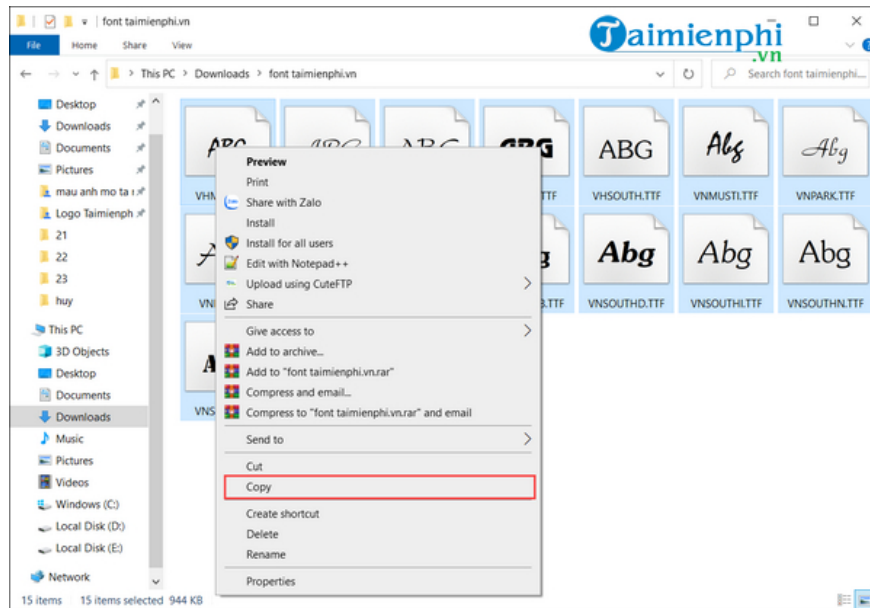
font taimienphi.vn

File Home Share View

Taimienphi .vn

This PC > Downloads > font taimienphi.vn

Search font taimienphi...

Desktop
Downloads
Documents
Pictures
mau anh mo ta i
Logo Taimienph
21
22
23
huy
This PC
3D Objects
Desktop
Documents
Downloads
Music
Pictures
Videos
Windows (C:)
Local Disk (D:)
Local Disk (E:)
Network

ABG VHM
VN
A VNS

ABG TTF
VHSOUTH.TTF
VNMUSTI.TTF
VNPARK.TTF
B.TTF
Abg VNSOUTHD.TTF
Abg VNSOUTHI.TTF
Abg VNSOUTHN.TTF

Preview
Print
Share with Zalo
Install
Install for all users
Edit with Notepad++
Upload using CuteFTP
Share
Give access to
Add to archive...
Add to "font taimienphi.vn.rar"
Compress and email...
Compress to "font taimienphi.vn.rar" and email
Send to
Cut
Copy
Create shortcut
Delete
Rename
Properties

15 items 15 items selected 944 KB